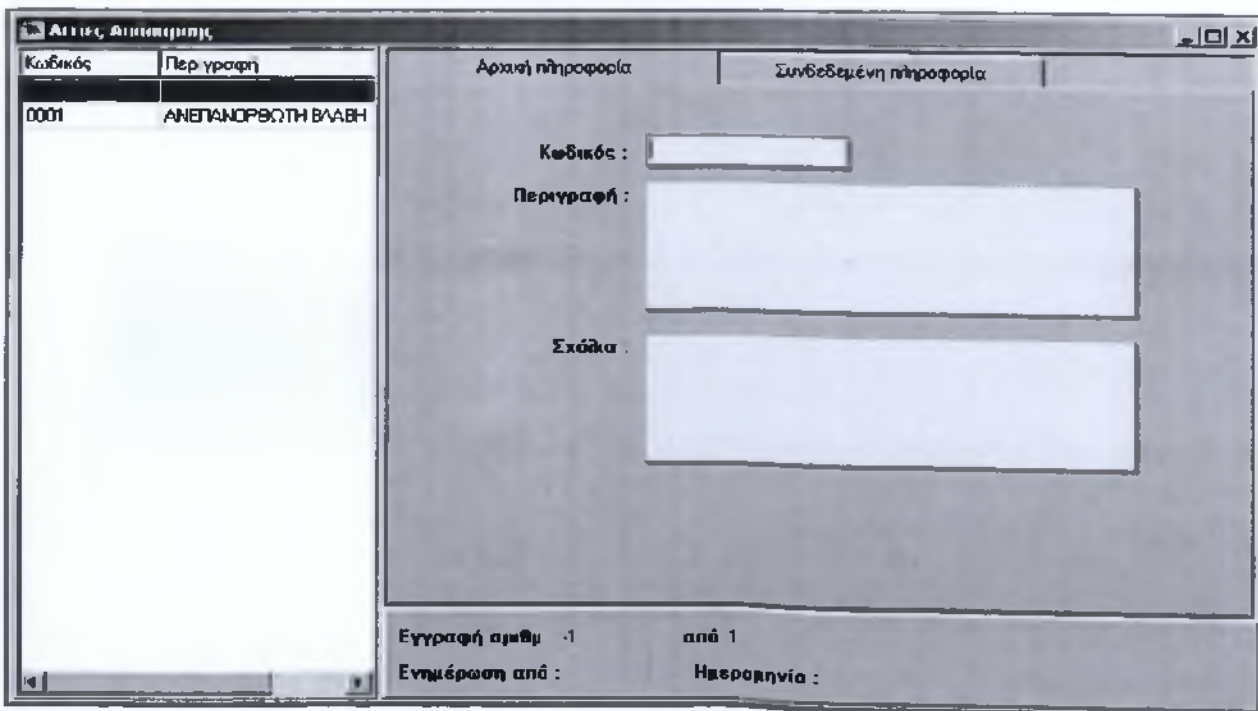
Αιτιες Απόσυρσης

| Κωδικός | Περιγραφή |
|---|---|
| | |
| 0001 | ΑΝΕΠΑΝΟΡΘΩΤΗ ΒΛΑΒΗ |

Αρχική πληροφορία

Συνδεδεμένη πληροφορία

Κωδικός :

Περιγραφή :

Σχόλια :

Εγγραφή αριθμ -1

από 1

Ενημέρωση από :

Ημερομηνία :